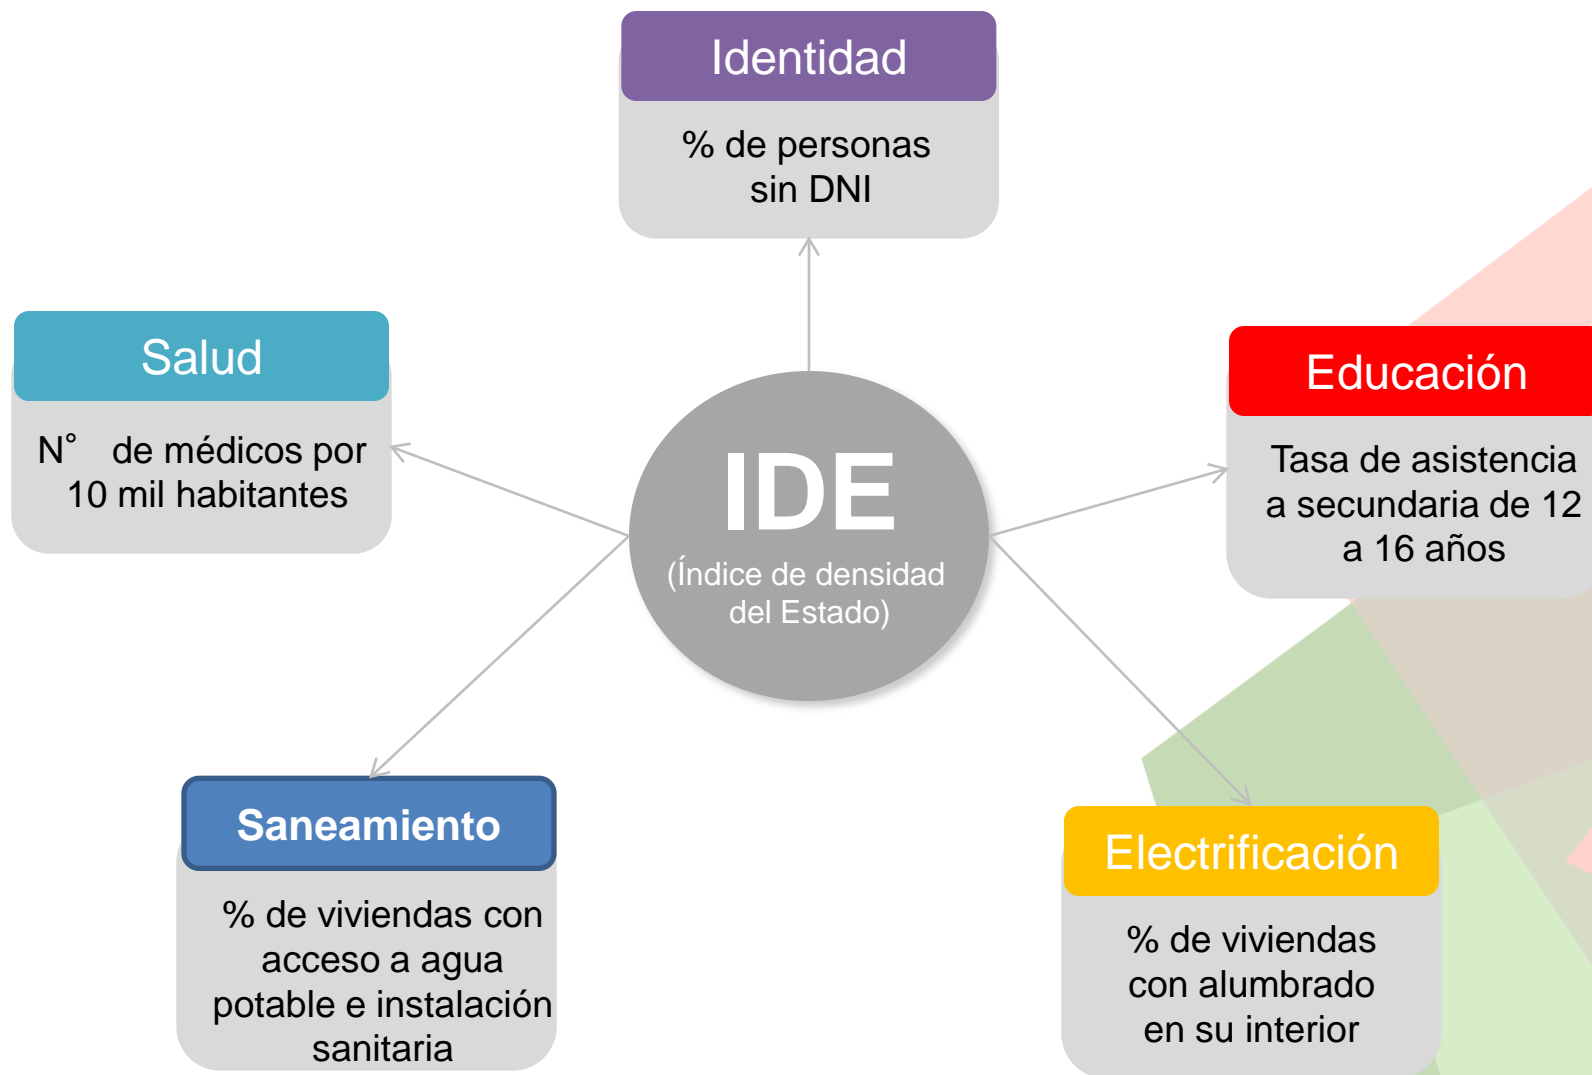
Identidad

% de personas sin DNI

Salud

N° de médicos por 10 mil habitantes

IDE
(Índice de densidad del Estado)

Educación

Tasa de asistencia a secundaria de 12 a 16 años

Saneamiento

% de viviendas con acceso a agua potable e instalación sanitaria

Electrificación

% de viviendas con alumbrado en su interior